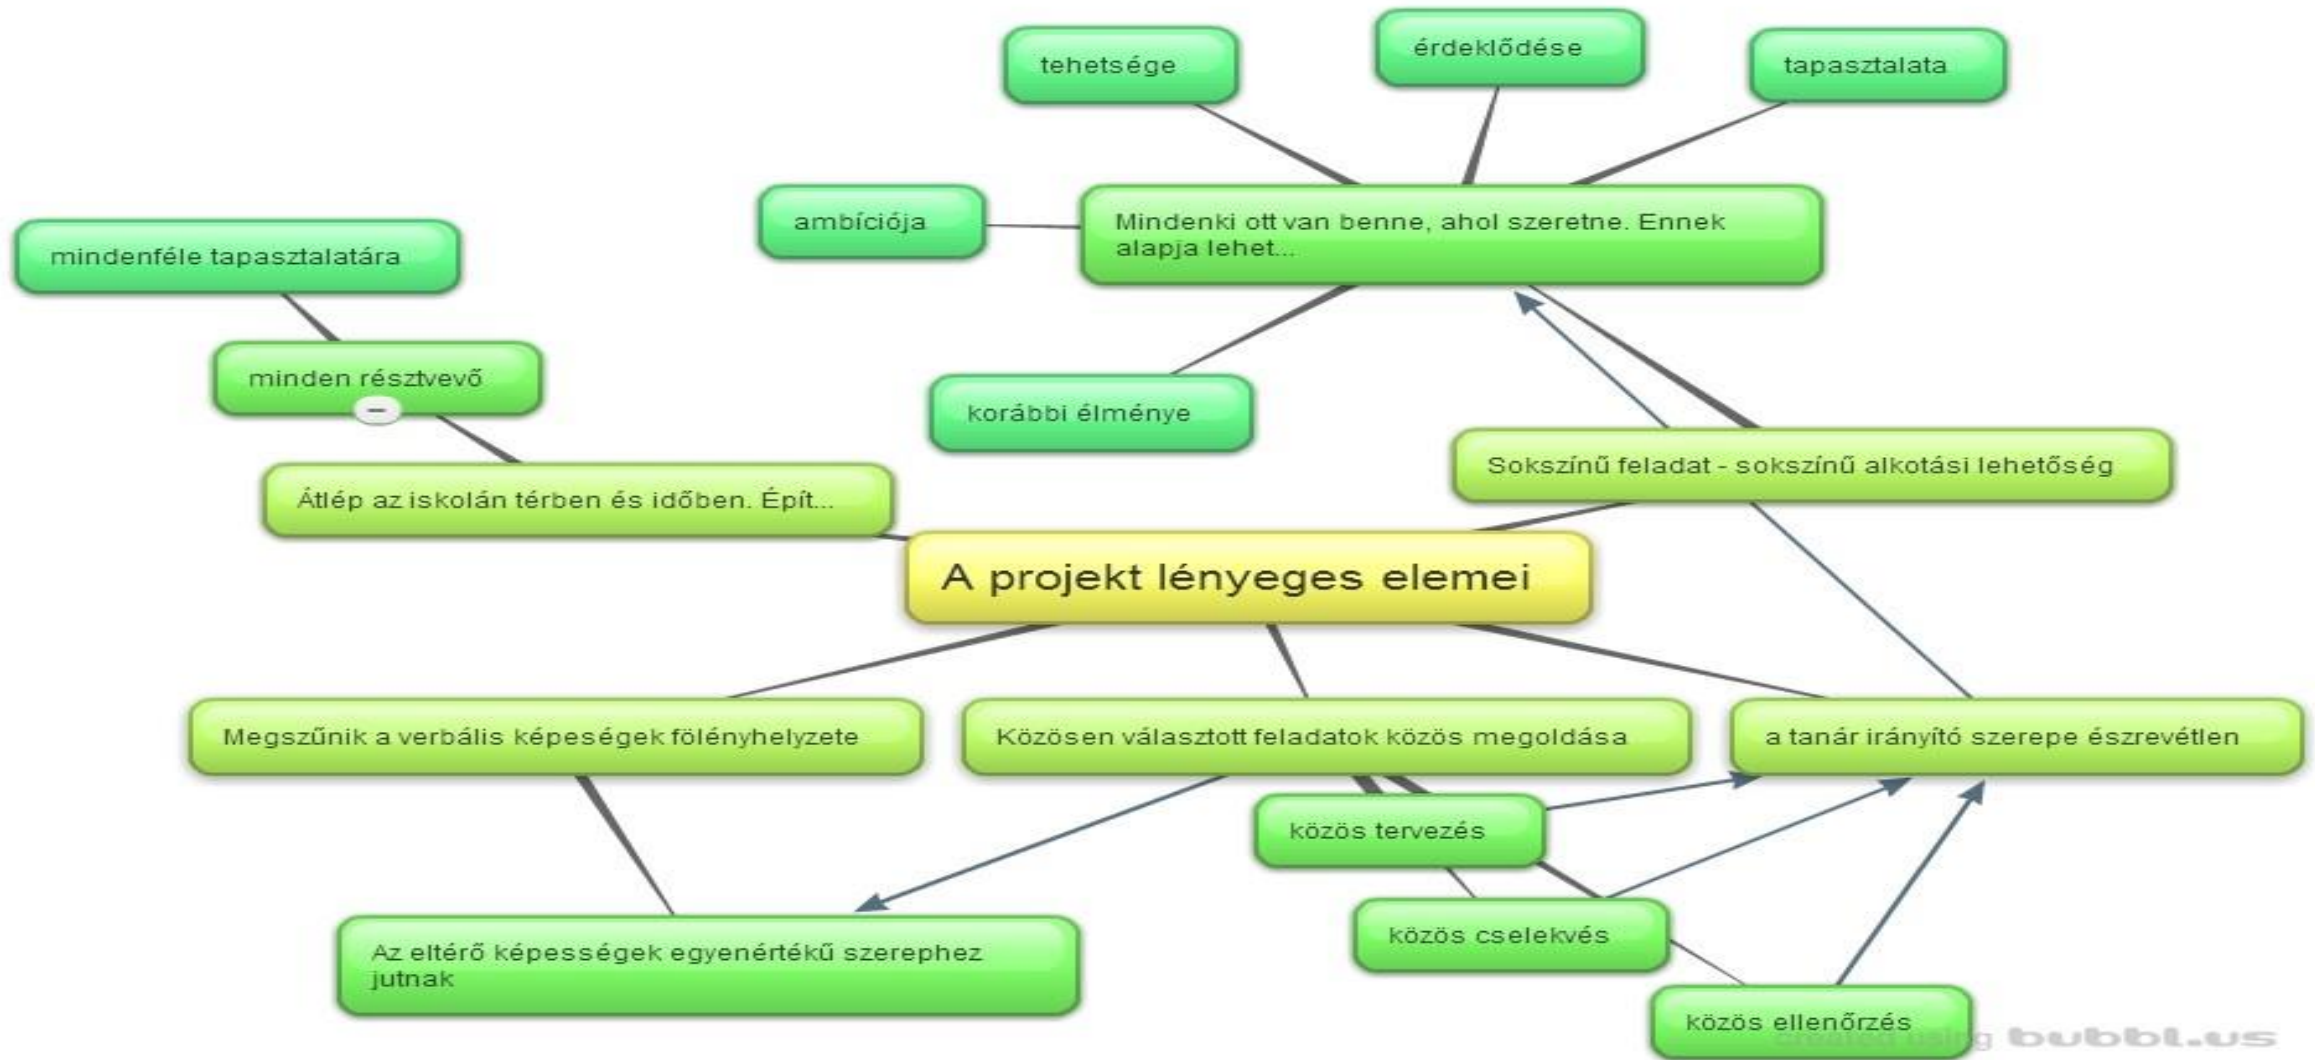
tehetsége

érdeklődése

tapasztalata

ambíciója

Mindenki ott van benne, ahol szeretne. Ennek alapja lehet...

mindenféle tapasztalatára

minden résztvevő

korábbi élménye

Sokszínű feladat - sokszínű alkotási lehetőség

Átlép az iskolán térben és időben. Épít...

A projekt lényeges elemei

Megszűnik a verbális képeségek fölényhelyzete

Közösen választott feladatok közös megoldása

a tanár irányító szerepe észrevétlen

közös tervezés

közös cselekvés

Az eltérő képességek egyenértékű szerephez jutnak

közös ellenőrzés

created using bubbl.us